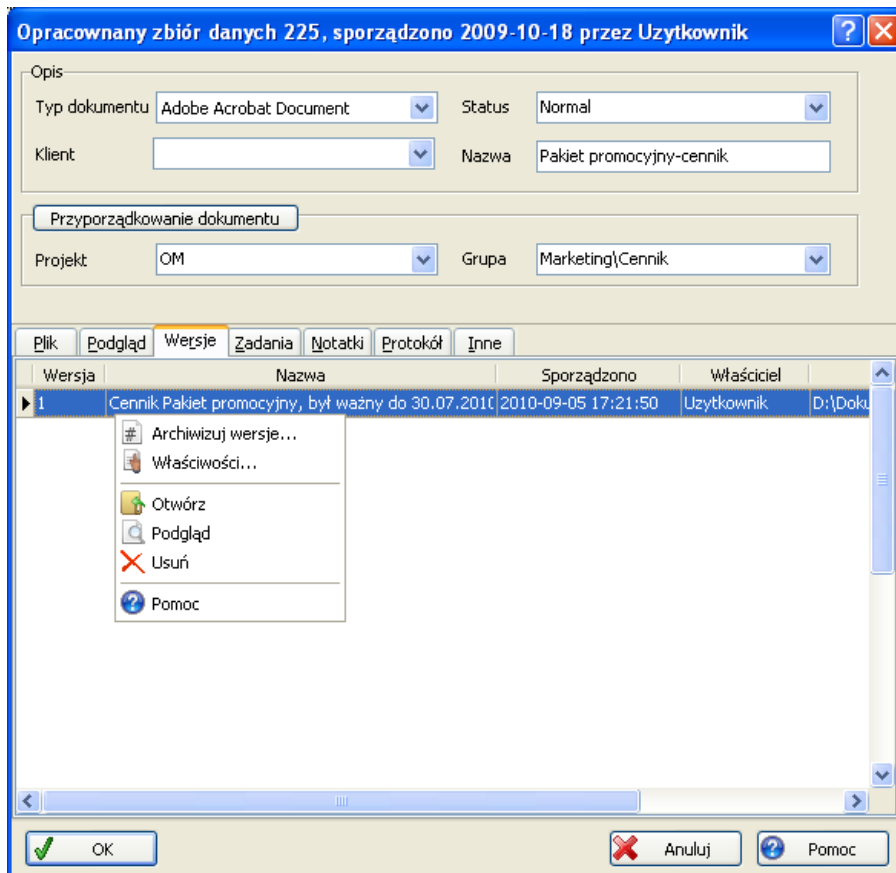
Opracownany zbiór danych 225, sporządzono 2009-10-18 przez Uzytkownik

Opis

Typ dokumentu Adobe Acrobat Document

Status Normal

Klient

Nazwa Pakiet promocyjny-cennik

Przyporządkowanie dokumentu

Projekt OM

Grupa Marketing\Cennik

Plik | Podgląd | Wersje | Zadania | Notatki | Protokół | Inne

| Wersja | Nazwa | Sporządzono | Właściciel | |
|---|---|---|---|---|
| 1 | Cennik Pakiet promocyjny, był ważny do 30.07.201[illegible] | 2010-09-05 17:21:50 | Uzytkownik | D:\Doku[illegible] |

Archiwizuj wersje...
Właściwości...
Otwórz
Podgląd
Usuń
Pomoc

OK

Anuluj

Pomoc